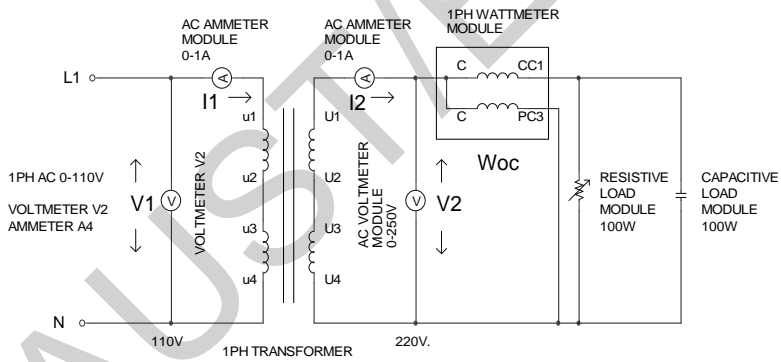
AC AMMETER MODULE 0-1A

AC AMMETER MODULE 0-1A

1PH WATTMETER MODULE

L1

A

I1 →

A

I2 →

C

CC1

C

PC3

u1

U1

Woc

1PH AC 0-110V

VOLTMETER V2

AMMETER A4

↑

V1

V

↓

VOLTMETER V2

u2

u3

u4

U2

U3

U4

AC VOLTMETER MODULE 0-250V

V

↑

V2

↓

RESISTIVE LOAD MODULE 100W

CAPACITIVE LOAD MODULE 100W

N

110V

1PH TRANSFORMER

220V.